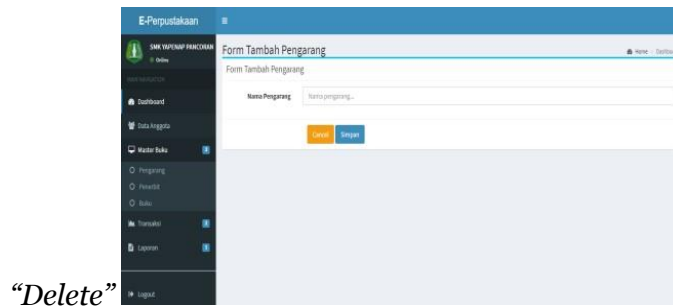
E-Perpustakaan

SMK YAPENAP PANCORAN
Online

MAIN NAVIGATION

Dashboard

Data Anggota

Master Buku

Pengarang

Penerbit

Buku

Transaksi

Laporan

Logout

Form Tambah Pengarang

Home / Dashb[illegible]

Form Tambah Pengarang

Nama Pengarang

Nama pengarang...

Cancel

Simpan

“Delete”